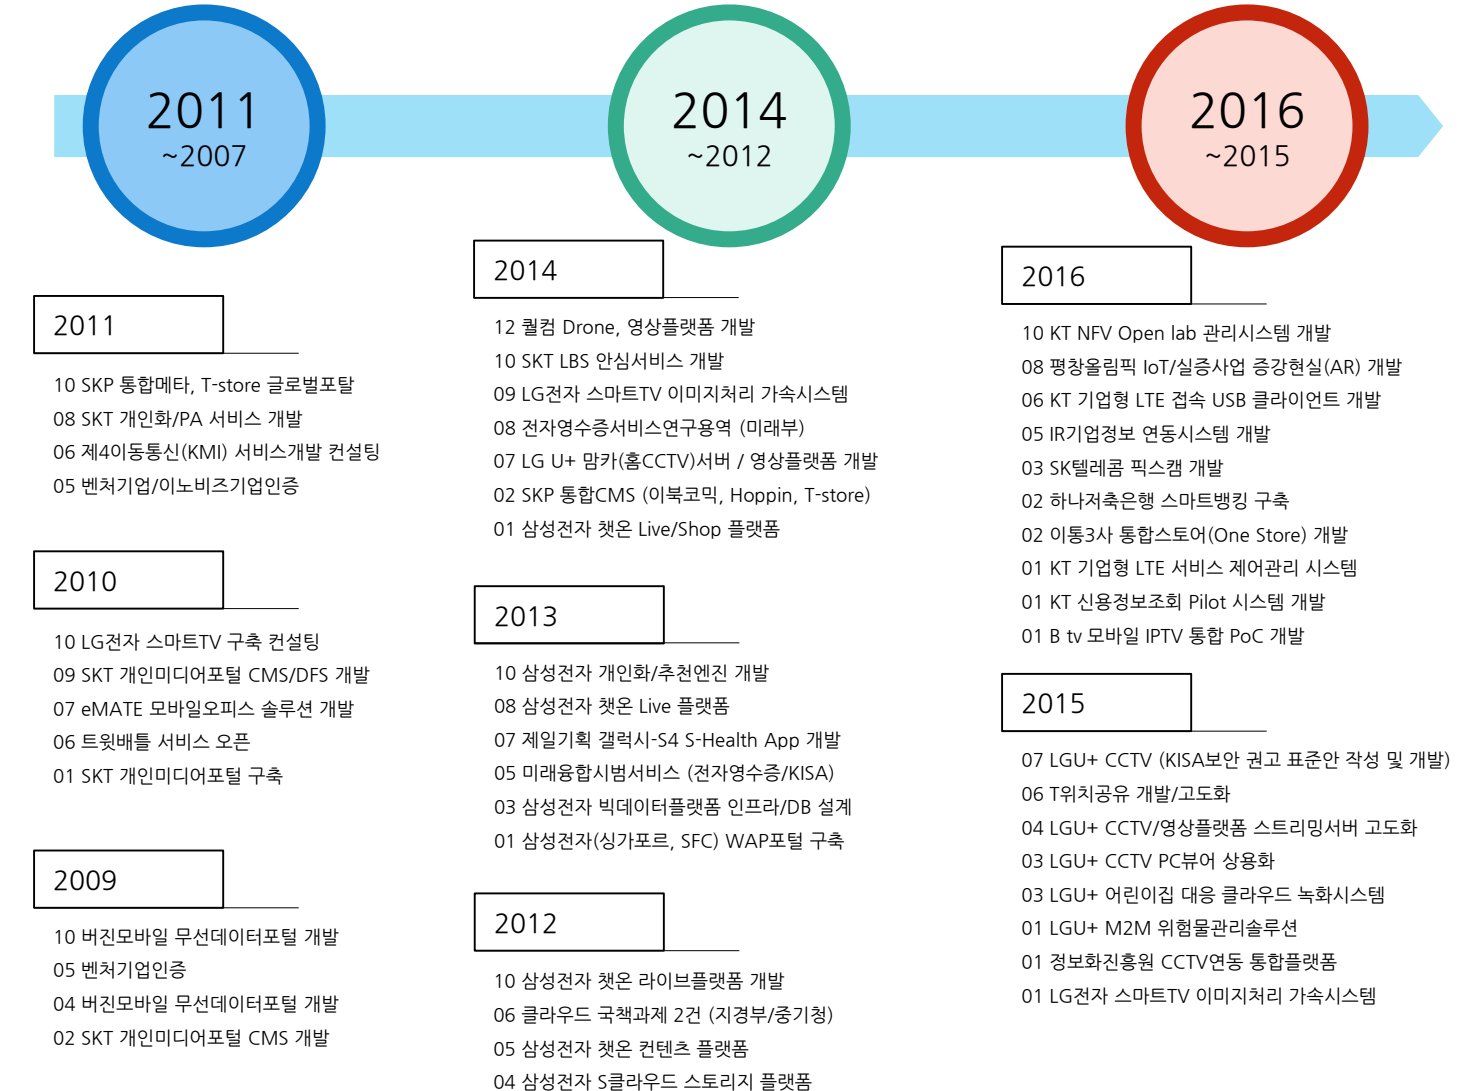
2011
~2007

2014
~2012

2016
~2015

2011

10 SKP 통합메타, T-store 글로벌포탈
08 SKT 개인화/PA 서비스 개발
06 제4이동통신(KMI) 서비스개발 컨설팅
05 벤처기업/이노비즈기업인증

2010

10 LG전자 스마트TV 구축 컨설팅
09 SKT 개인미디어포털 CMS/DFS 개발
07 eMATE 모바일오피스 솔루션 개발
06 트윗배틀 서비스 오픈
01 SKT 개인미디어포털 구축

2009

10 버진모바일 무선데이터포털 개발
05 벤처기업인증
04 버진모바일 무선데이터포털 개발
02 SKT 개인미디어포털 CMS 개발

2014

12 퀄컴 Drone, 영상플랫폼 개발
10 SKT LBS 안심서비스 개발
09 LG전자 스마트TV 이미지처리 가속시스템
08 전자영수증서비스연구용역 (미래부)
07 LG U+ 맘카(홈CCTV)서버 / 영상플랫폼 개발
02 SKP 통합CMS (이북코믹, Hoppin, T-store)
01 삼성전자 챗온 Live/Shop 플랫폼

2013

10 삼성전자 개인화/추천엔진 개발
08 삼성전자 챗온 Live 플랫폼
07 제일기획 갤럭시-S4 S-Health App 개발
05 미래융합시범서비스 (전자영수증/KISA)
03 삼성전자 빅데이터플랫폼 인프라/DB 설계
01 삼성전자(싱가포르, SFC) WAP포털 구축

2012

10 삼성전자 챗온 라이브플랫폼 개발
06 클라우드 국책과제 2건 (지경부/중기청)
05 삼성전자 챗온 컨텐츠 플랫폼
04 삼성전자 S클라우드 스토리지 플랫폼

2016

10 KT NFV Open lab 관리시스템 개발
08 평창올림픽 IoT/실증사업 증강현실(AR) 개발
06 KT 기업형 LTE 접속 USB 클라이언트 개발
05 IR기업정보 연동시스템 개발
03 SK텔레콤 픽스캠 개발
02 하나저축은행 스마트뱅킹 구축
02 이통3사 통합스토어(One Store) 개발
01 KT 기업형 LTE 서비스 제어관리 시스템
01 KT 신용정보조회 Pilot 시스템 개발
01 B tv 모바일 IPTV 통합 PoC 개발

2015

07 LGU+ CCTV (KISA보안 권고 표준안 작성 및 개발)
06 T위치공유 개발/고도화
04 LGU+ CCTV/영상플랫폼 스트리밍서버 고도화
03 LGU+ CCTV PC뷰어 상용화
03 LGU+ 어린이집 대응 클라우드 녹화시스템
01 LGU+ M2M 위험물관리솔루션
01 정보화진흥원 CCTV연동 통합플랫폼
01 LG전자 스마트TV 이미지처리 가속시스템